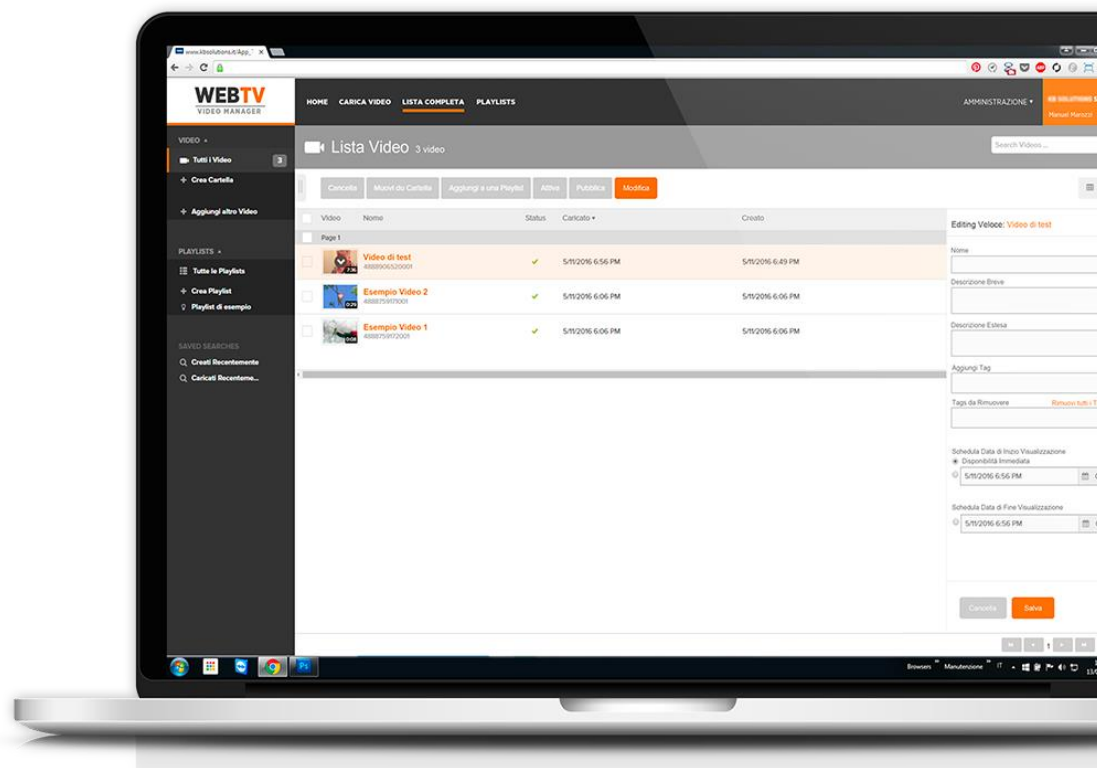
www.kbsolutions.it/App_

WEBTV
VIDEO MANAGER

HOME CARICA VIDEO LISTA COMPLETA PLAYLISTS

AMMINISTRAZIONE ▾

KB SOLUTIONS
Manuel Marozzi

VIDEO ▴
Tutti i Video 3
+ Crea Cartella

+ Aggiungi altro Video

PLAYLISTS ▴
Tutte le Playlists
+ Crea Playlist
Playlist di esempio

SAVED SEARCHES
Creati Recentemente
Caricati Recenteme...

Lista Video 3 video

Search Videos...

Cancella Muovi da Cartella Aggiungi a una Playlist Attiva Pubblica Modifica

| Video | Nome | Status | Caricato ▾ | Creato |
|---|---|---|---|---|
| Page 1 | | | | |
| 7:36 | Video di test 4888906520001 | ✔ | 5/11/2016 6:56 PM | 5/11/2016 6:49 PM |
| 0:29 | Esempio Video 2 4888759171001 | ✔ | 5/11/2016 6:06 PM | 5/11/2016 6:06 PM |
| 0:08 | Esempio Video 1 4888759172001 | ✔ | 5/11/2016 6:06 PM | 5/11/2016 6:06 PM |

Editing Veloce: Video di test

Nome

Descrizione Breve

Descrizione Estesa

Aggiungi Tag

Tags da Rimuovere Rimuovi tutti i T

Schedula Data di Inizio Visualizzazione
Disponibilità Immediata
5/11/2016 6:56 PM

Schedula Data di Fine Visualizzazione
5/11/2016 6:56 PM

Cancella Salva

1

Browsers Manutenzione IT